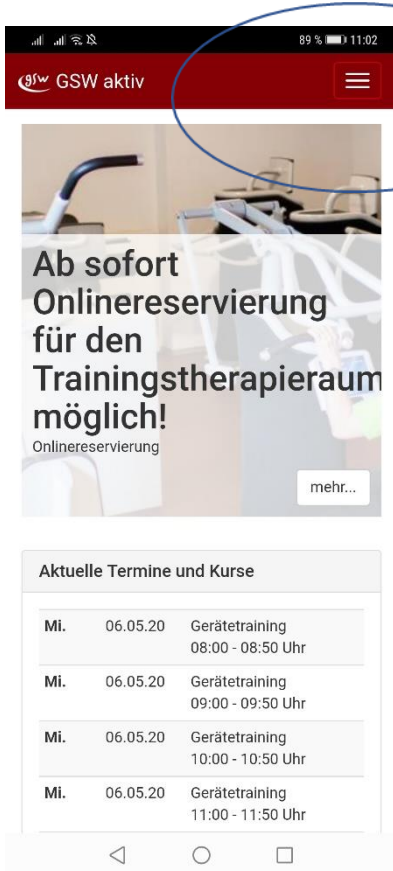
89 % 11:02

GSW aktiv

Ab sofort Onlinereservierung für den Trainingstherapieraum möglich!

Onlinereservierung

mehr...

Aktuelle Termine und Kurse

| | | |
|---|---|---|
| Mi. | 06.05.20 | Gerätetraining 08:00 - 08:50 Uhr |
| Mi. | 06.05.20 | Gerätetraining 09:00 - 09:50 Uhr |
| Mi. | 06.05.20 | Gerätetraining 10:00 - 10:50 Uhr |
| Mi. | 06.05.20 | Gerätetraining 11:00 - 11:50 Uhr |